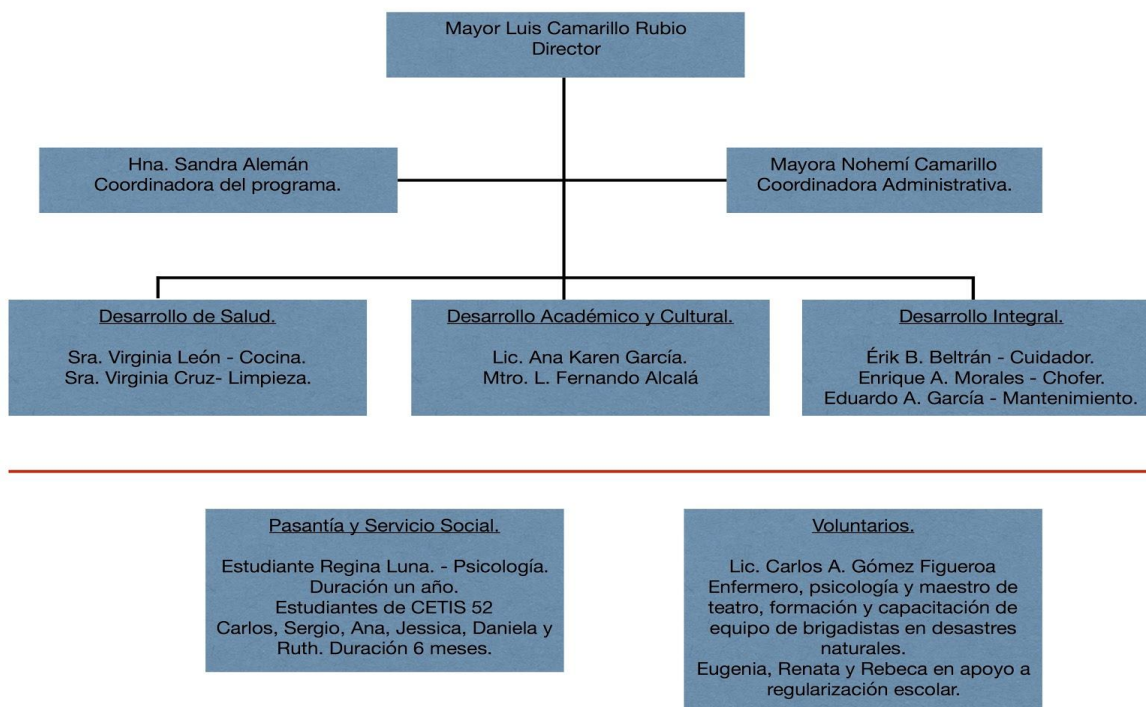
Mayor Luis Camarillo Rubio
Director

Hna. Sandra Alemán
Coordinadora del programa.

Mayora Nohemí Camarillo
Coordinadora Administrativa.

Desarrollo de Salud.

Sra. Virginia León - Cocina.
Sra. Virginia Cruz- Limpieza.

Desarrollo Académico y Cultural.

Lic. Ana Karen García.
Mtro. L. Fernando Alcalá

Desarrollo Integral.

Érik B. Beltrán - Cuidador.
Enrique A. Morales - Chofer.
Eduardo A. García - Mantenimiento.

Pasantía y Servicio Social.

Estudiante Regina Luna. - Psicología.
Duración un año.
Estudiantes de CETIS 52
Carlos, Sergio, Ana, Jessica, Daniela y Ruth. Duración 6 meses.

Voluntarios.

Lic. Carlos A. Gómez Figueroa
Enfermero, psicología y maestro de teatro, formación y capacitación de equipo de brigadistas en desastres naturales.
Eugenia, Renata y Rebeca en apoyo a regularización escolar.